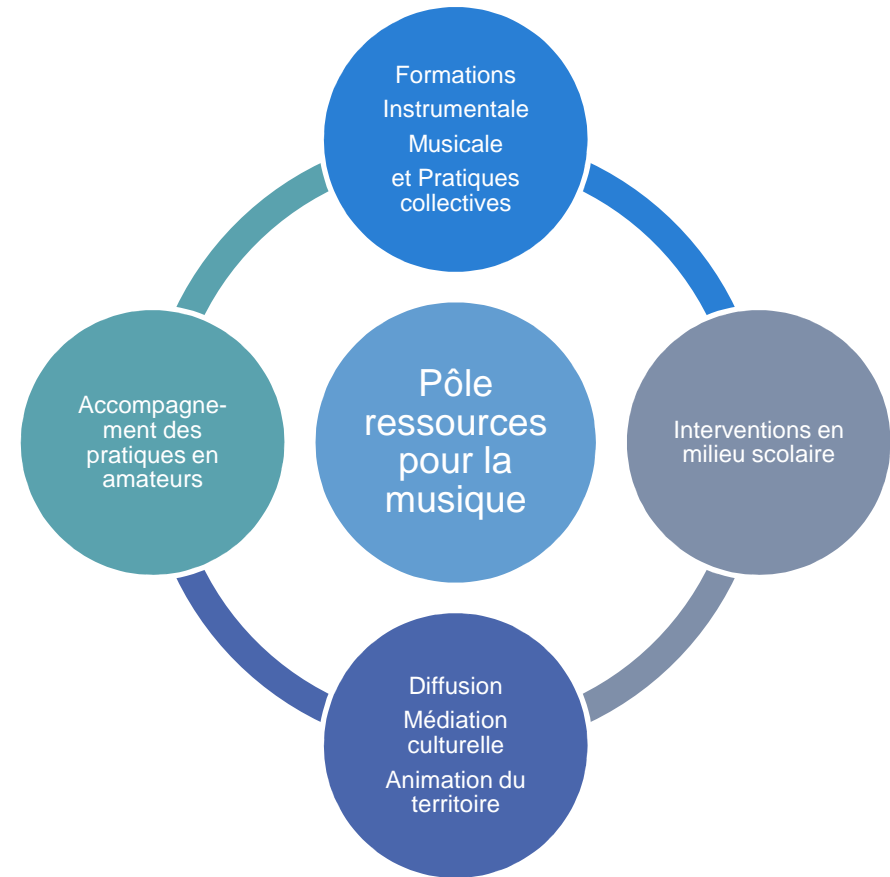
Formations
Instrumentale
Musicale
et Pratiques collectives

Accompagnement des pratiques en amateurs

Pôle ressources pour la musique

Interventions en milieu scolaire

Diffusion
Médiation culturelle
Animation du territoire